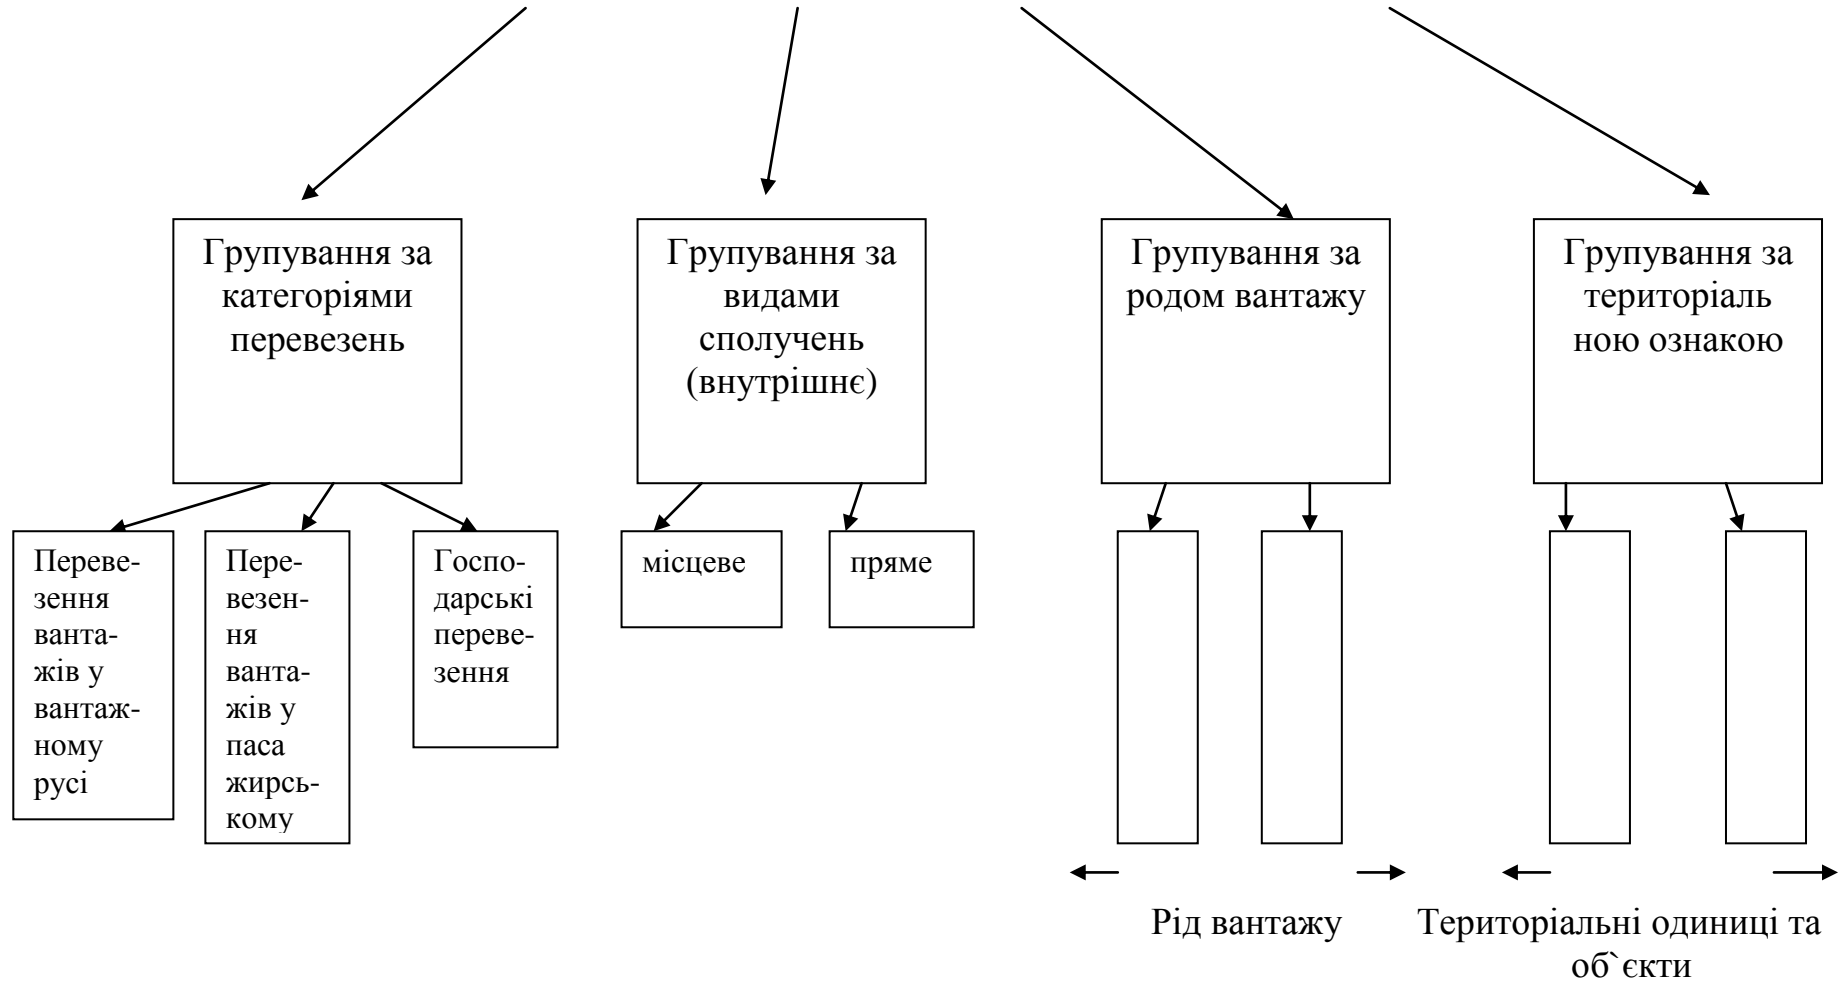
Групування за категоріями перевезень

Групування за видами сполучень (внутрішнє)

Групування за родом вантажу

Групування за територіаль ною ознакою

Перевезення вантажів у вантажному русі

Перевезення вантажів у паса жирському

Господарські перевезення

місцеве

пряме

Рід вантажу

Територіальні одиниці та об`єкти